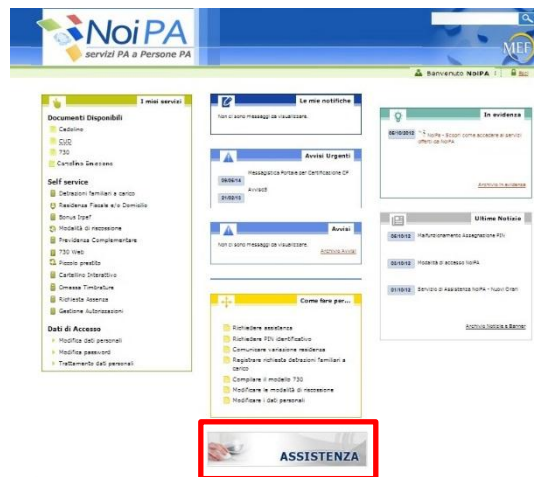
NoiPA
servizi PA a Persone PA

MEF

Benvenuto NoiPA | Esci

I miei servizi

Documenti Disponibili
Cedolino
CUD
730
Cartellino Presenze

Self service
Detrazioni familiari a carico
Residenza Fiscale e/o Domicilio
Bonus Irpef
Modalità di riscossione
Previdenza Complementare
730 Web
Piccolo prestito
Cartellino Interattivo
Omessa Timbratura
Richiesta Assenza
Gestione Autorizzazioni

Dati di Accesso
Modifica dati personali
Modifica password
Trattamento dati personali

Le mie notifiche
Non ci sono messaggi da visualizzare.

Avvisi Urgenti
09/06/14 Messaggistica Portale per Certificazione CF
01/02/13 Avvisi

Avvisi
Non ci sono messaggi da visualizzare.
Archivio Avvisi

Come fare per...
Richiedere assistenza
Richiedere PIN identificativo
Comunicare variazione residenza
Registrare richiesta detrazioni familiari a carico
Compilare il modello 730
Modificare le modalità di riscossione
Modificare i dati personali

In evidenza
08/10/2012 NoiPA - Scopri come accedere ai servizi offerti da NoiPA
Archivio In evidenza

Ultime Notizie
08/10/12 Malfunzionamento Assegnazione PIN
02/10/12 Modalità di accesso NoiPA
01/10/12 Servizio di Assistenza NoiPA - Nuovi Orari
Archivio Notizie e Banner

ASSISTENZA